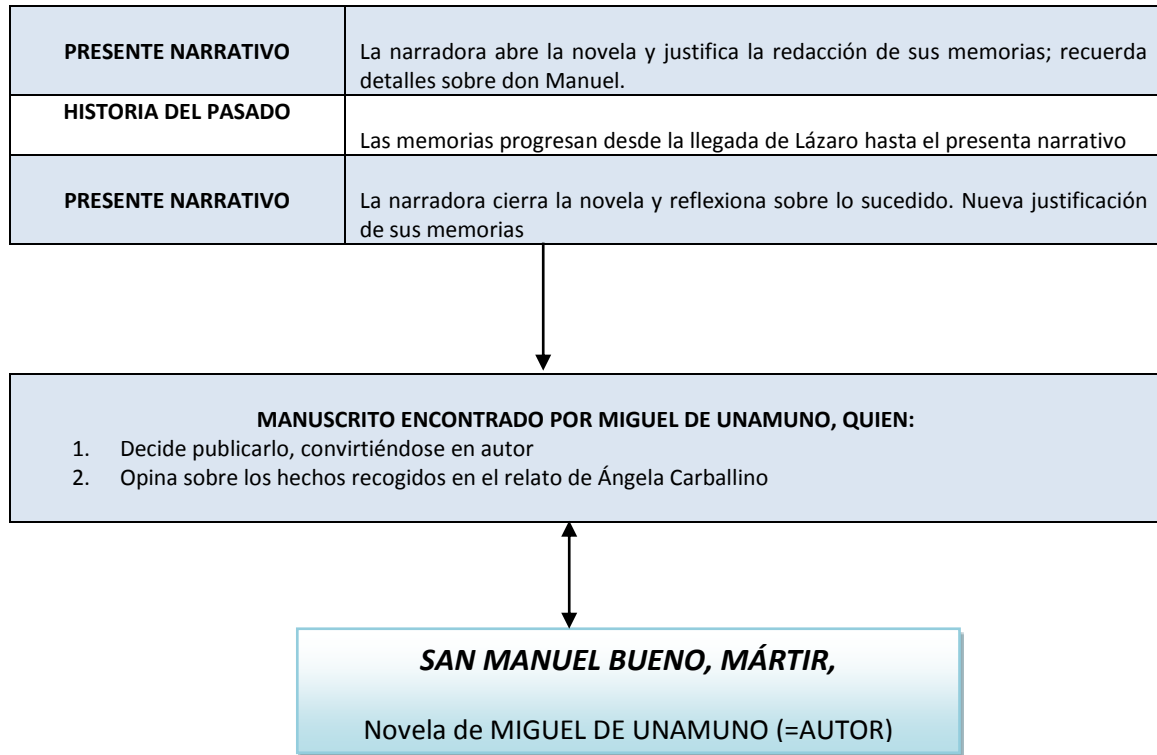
| PRESENTE NARRATIVO | La narradora abre la novela y justifica la redacción de sus memorias; recuerda detalles sobre don Manuel. |
|---|---|
| HISTORIA DEL PASADO | Las memorias progresan desde la llegada de Lázaro hasta el presenta narrativo |
| PRESENTE NARRATIVO | La narradora cierra la novela y reflexiona sobre lo sucedido. Nueva justificación de sus memorias |

MANUSCRITO ENCONTRADO POR MIGUEL DE UNAMUNO, QUIEN:
1. Decide publicarlo, convirtiéndose en autor
2. Opina sobre los hechos recogidos en el relato de Ángela Carballino

SAN MANUEL BUENO, MÁRTIR,

Novela de MIGUEL DE UNAMUNO (=AUTOR)